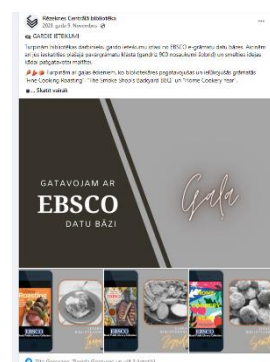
Rēzeknes Centrālā bibliotēka
2021. gada 5. Novembris · ⊕

GARDIE IETEIKUMI

Turpinām bibliotekas darbinieku gardo ieteikumu izlasi no EBSCO e-grāmatu datu bāzes. Ar sātīgu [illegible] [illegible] Rīkstā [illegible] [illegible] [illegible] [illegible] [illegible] idejas patīgatavota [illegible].

Turpinām ar garšas ieteikumiem, ko bibliotēkas pagatavojuša un iešķieļuīs grāmatās "Fire Cooking Roasting", "The Smoke Shack Backyard BBQ" un "Home Cookery Year".
... Skatīt vairāk

GATAVOJAM AR
EBSCO
DATU BĀZI

Gala

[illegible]